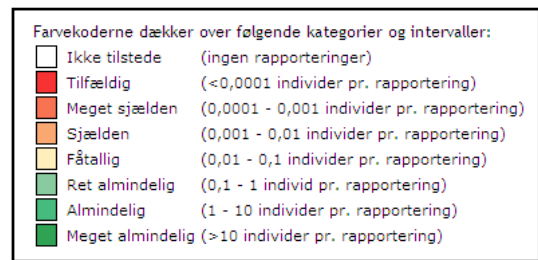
Farvekoderne dækker over følgende kategorier og intervaller:

| | | |
|---|---|---|
| | Ikke tilstede | (ingen rapporteringer) |
| | Tilfældig | (<0,0001 individer pr. rapportering) |
| | Meget sjælden | (0,0001 - 0,001 individer pr. rapportering) |
| | Sjælden | (0,001 - 0,01 individer pr. rapportering) |
| | Fåtallig | (0,01 - 0,1 individer pr. rapportering) |
| | Ret almindelig | (0,1 - 1 individ pr. rapportering) |
| | Almindelig | (1 - 10 individer pr. rapportering) |
| | Meget almindelig | (>10 individer pr. rapportering) |